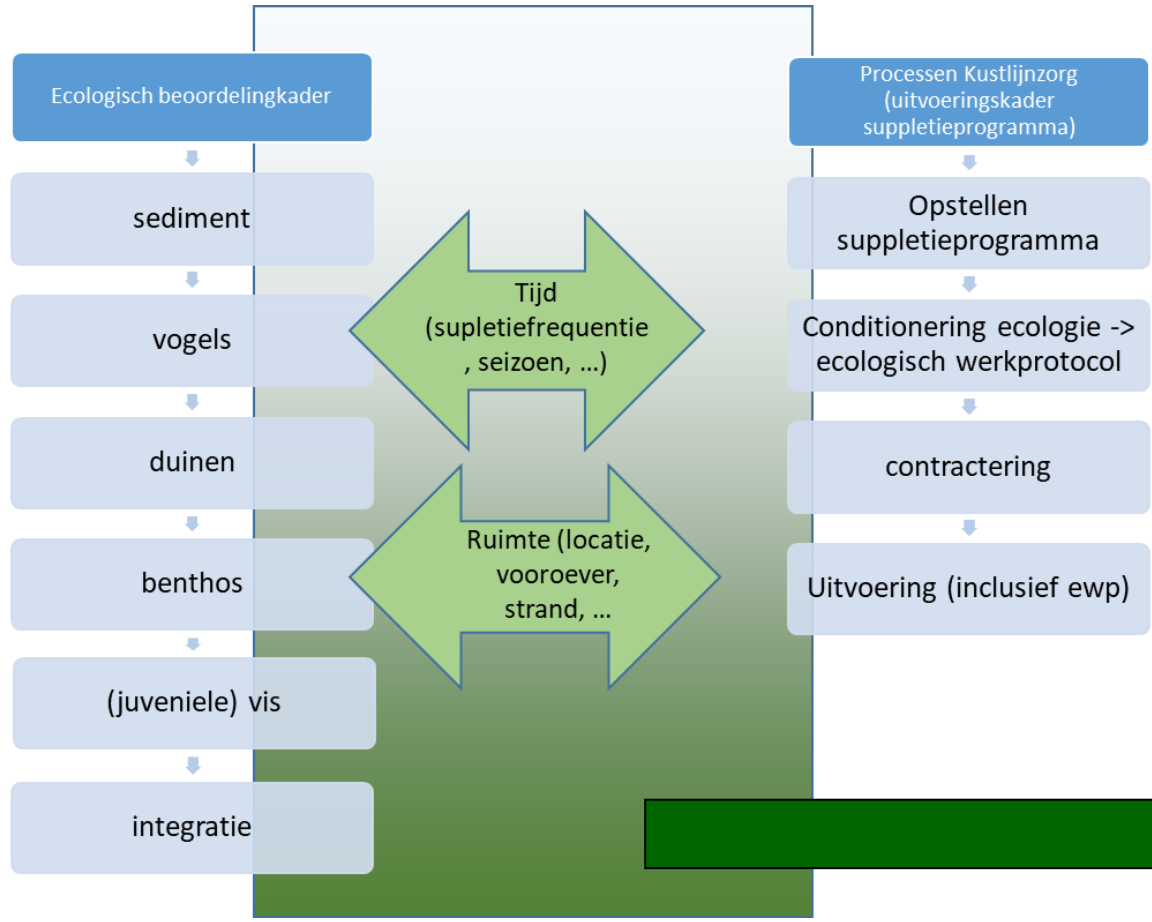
Ecologisch beoordelingkader

sediment

vogels

duinen

benthos

(juveniele) vis

integratie

Tijd (supletiefrequentie , seizoen, …)

Ruimte (locatie, vooroever, strand, …

Processen Kustlijnzorg (uitvoeringskader suppletieprogramma)

Opstellen suppletieprogramma

Conditionering ecologie -> ecologisch werkprotocol

contractering

Uitvoering (inclusief ewp)